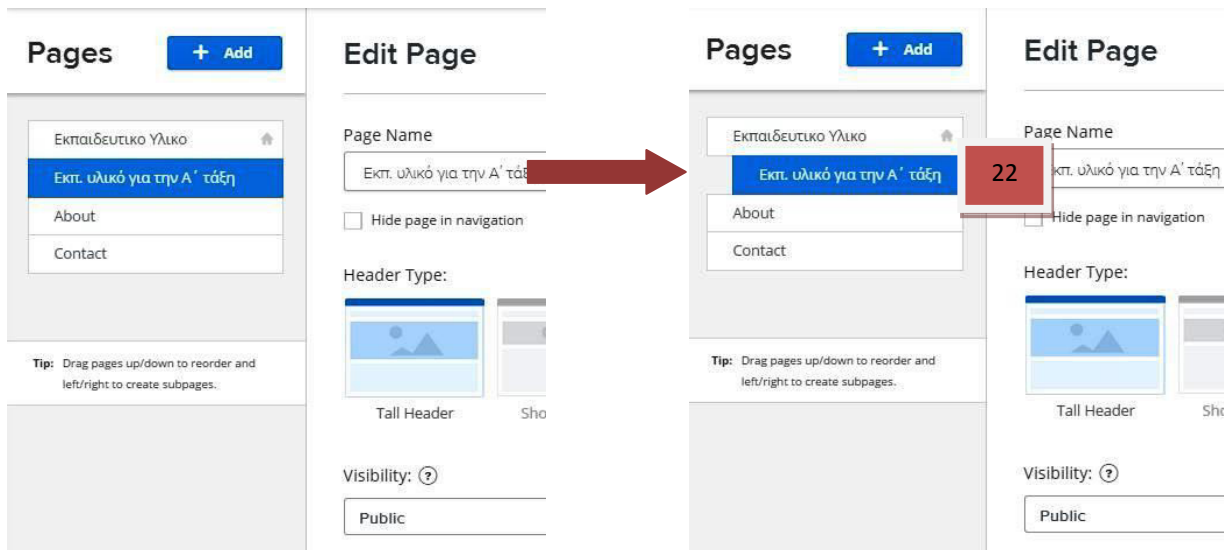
Pages + Add

Εκπαιδευτικο Υλικο

Εκπ. υλικό για την Α΄ τάξη

About

Contact

Tip: Drag pages up/down to reorder and left/right to create subpages.

Edit Page

Page Name

Εκπ. υλικό για την Α΄ τάξ

Hide page in navigation

Header Type:

Tall Header

Sho

Visibility: ?

Public

Pages + Add

Εκπαιδευτικο Υλικο

Εκπ. υλικό για την Α΄ τάξη

About

Contact

Tip: Drag pages up/down to reorder and left/right to create subpages.

22

Edit Page

Page Name

κπ. υλικό για την Α΄ τάξη

Hide page in navigation

Header Type:

Tall Header

Sho

Visibility: ?

Public